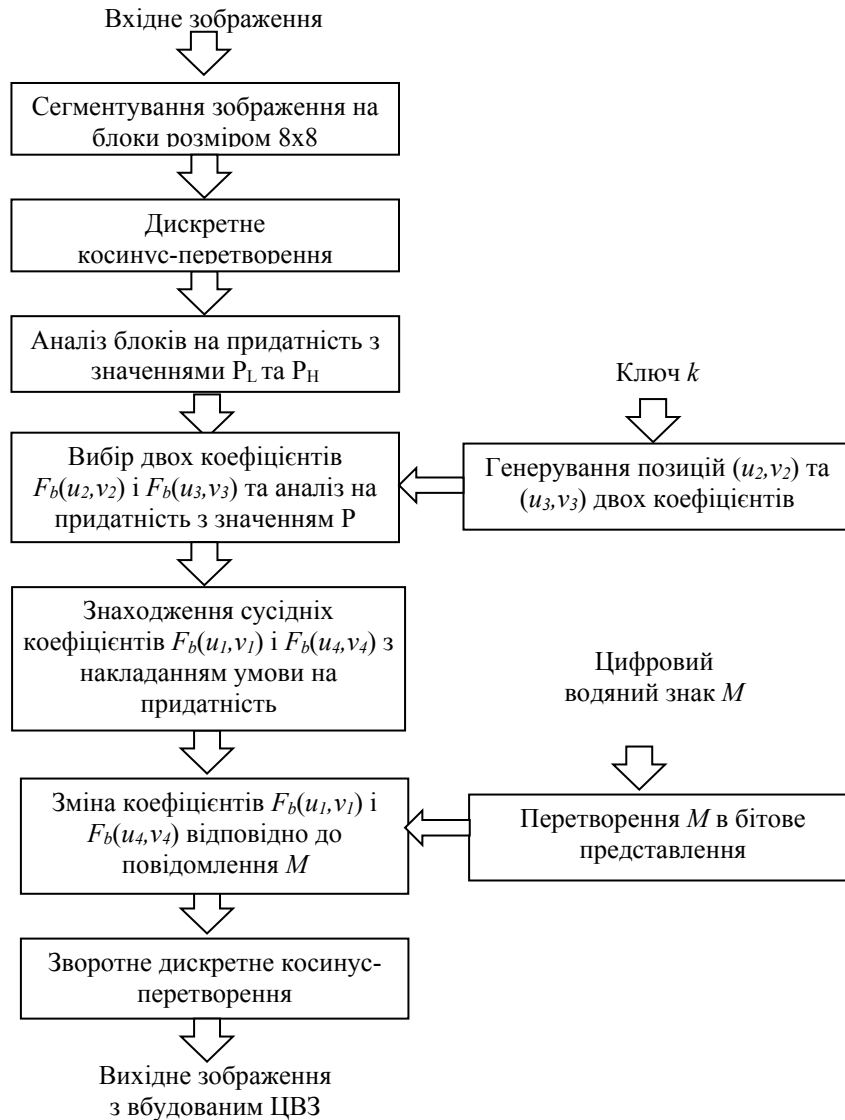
Вхідне зображення

Сегментування зображення на блоки розміром 8x8

Дискретне косинус-перетворення

Аналіз блоків на придатність з значеннями $P_L$ та $P_H$

Ключ $k$

Вибір двох коефіцієнтів $F_b(u_2,v_2)$ і $F_b(u_3,v_3)$ та аналіз на придатність з значенням P

Генерування позицій $(u_2,v_2)$ та $(u_3,v_3)$ двох коефіцієнтів

Знаходження сусідніх коефіцієнтів $F_b(u_1,v_1)$ і $F_b(u_4,v_4)$ з накладанням умови на придатність

Цифровий водяний знак $M$

Зміна коефіцієнтів $F_b(u_1,v_1)$ і $F_b(u_4,v_4)$ відповідно до повідомлення $M$

Перетворення $M$ в бітове представлення

Зворотне дискретне косинус-перетворення

Вихідне зображення з вбудованим ЦВЗ